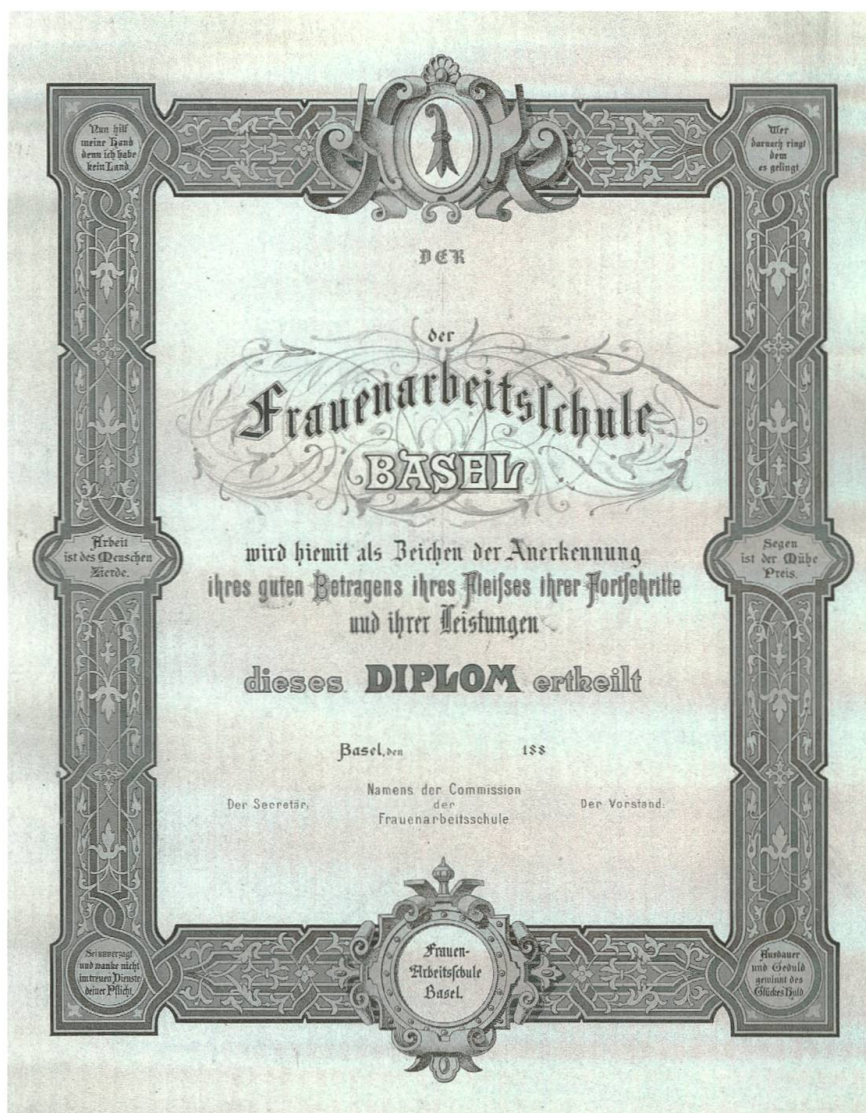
Von hilf meine Hand dem ich habe kein Land

Wer darnach ringt dem es gelingt

DER

der

Frauenarbeitsschule

BASEL

Arbeit ist des Menschen Zierde.

Segen ist der Mühe Preis.

wird hiemit als Zeichen der Anerkennung ihres guten Betragens ihres Fleisses ihrer Fortschritte und ihrer Leistungen

dieses DIPLOM ertheilt

Basel, den 188

Der Secretär.

Namens der Commission der Frauenarbeitsschule

Der Vorstand.

Sei unverzagt und wanke nicht in treuen Dienste deiner Pflicht.

Frauen-Arbeitsschule Basel.

Ausdauer und Geduld gewinnt des Glückes Huld